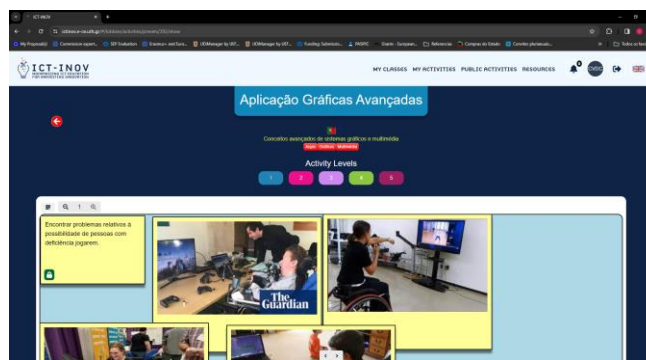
ICT-INOV

ICT-INOV

MY CLASSES MY ACTIVITIES PUBLIC ACTIVITIES RESOURCES

Aplicação Gráficas Avançadas

Conceitos avançados de sistemas gráficos e multimédia

Activity Levels

1 2 3 4 5

Encontrar problemas relativos a possibilidade de pessoas com deficiência jogarem.

The Guardian